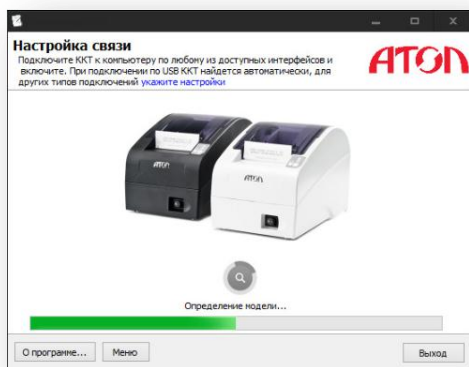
Настройка связи
Подключите ККТ к компьютеру по любому из доступных интерфейсов и включите. При подключении по USB ККТ найдется автоматически, для других типов подключений укажите настройки

АТОЛ

АТОЛ

АТОЛ

Определение модели...

О программе... Меню Выход